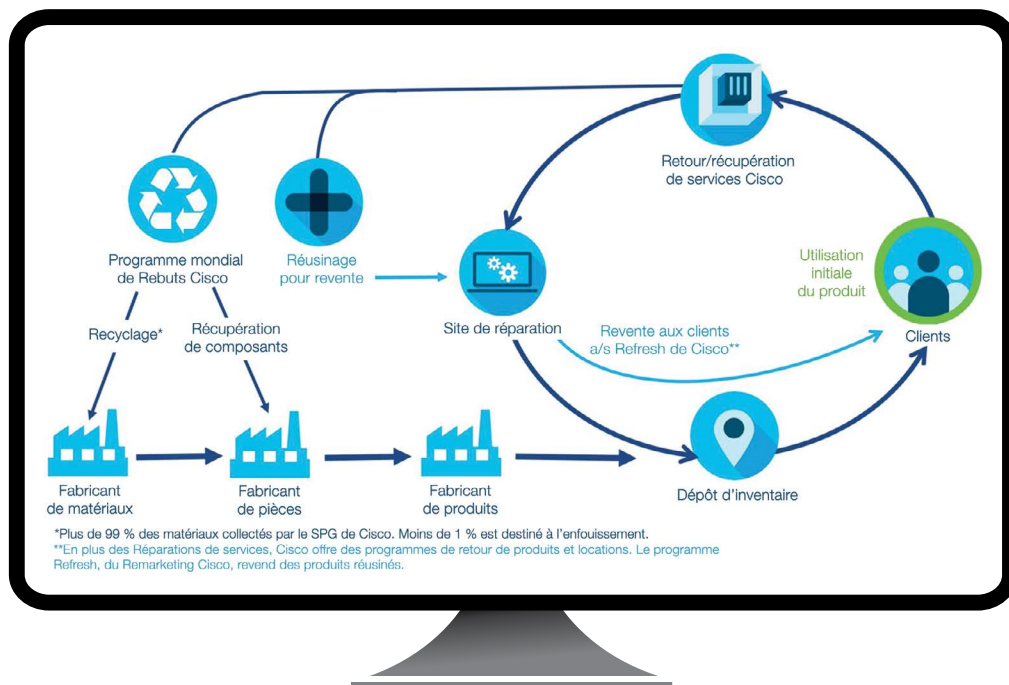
Retour/récupération de services Cisco

Programme mondial de Rebuts Cisco

Réusinage pour revente

Site de réparation

Utilisation initiale du produit

Clients

Recyclage*

Récupération de composants

Revente aux clients a/s Refresh de Cisco**

Fabricant de matériaux

Fabricant de pièces

Fabricant de produits

Dépôt d'inventaire

*Plus de 99 % des matériaux collectés par le SPG de Cisco. Moins de 1 % est destiné à l'enfouissement.
**En plus des Réparations de services, Cisco offre des programmes de retour de produits et locations. Le programme Refresh, du Remarketing Cisco, revend des produits réusinés.